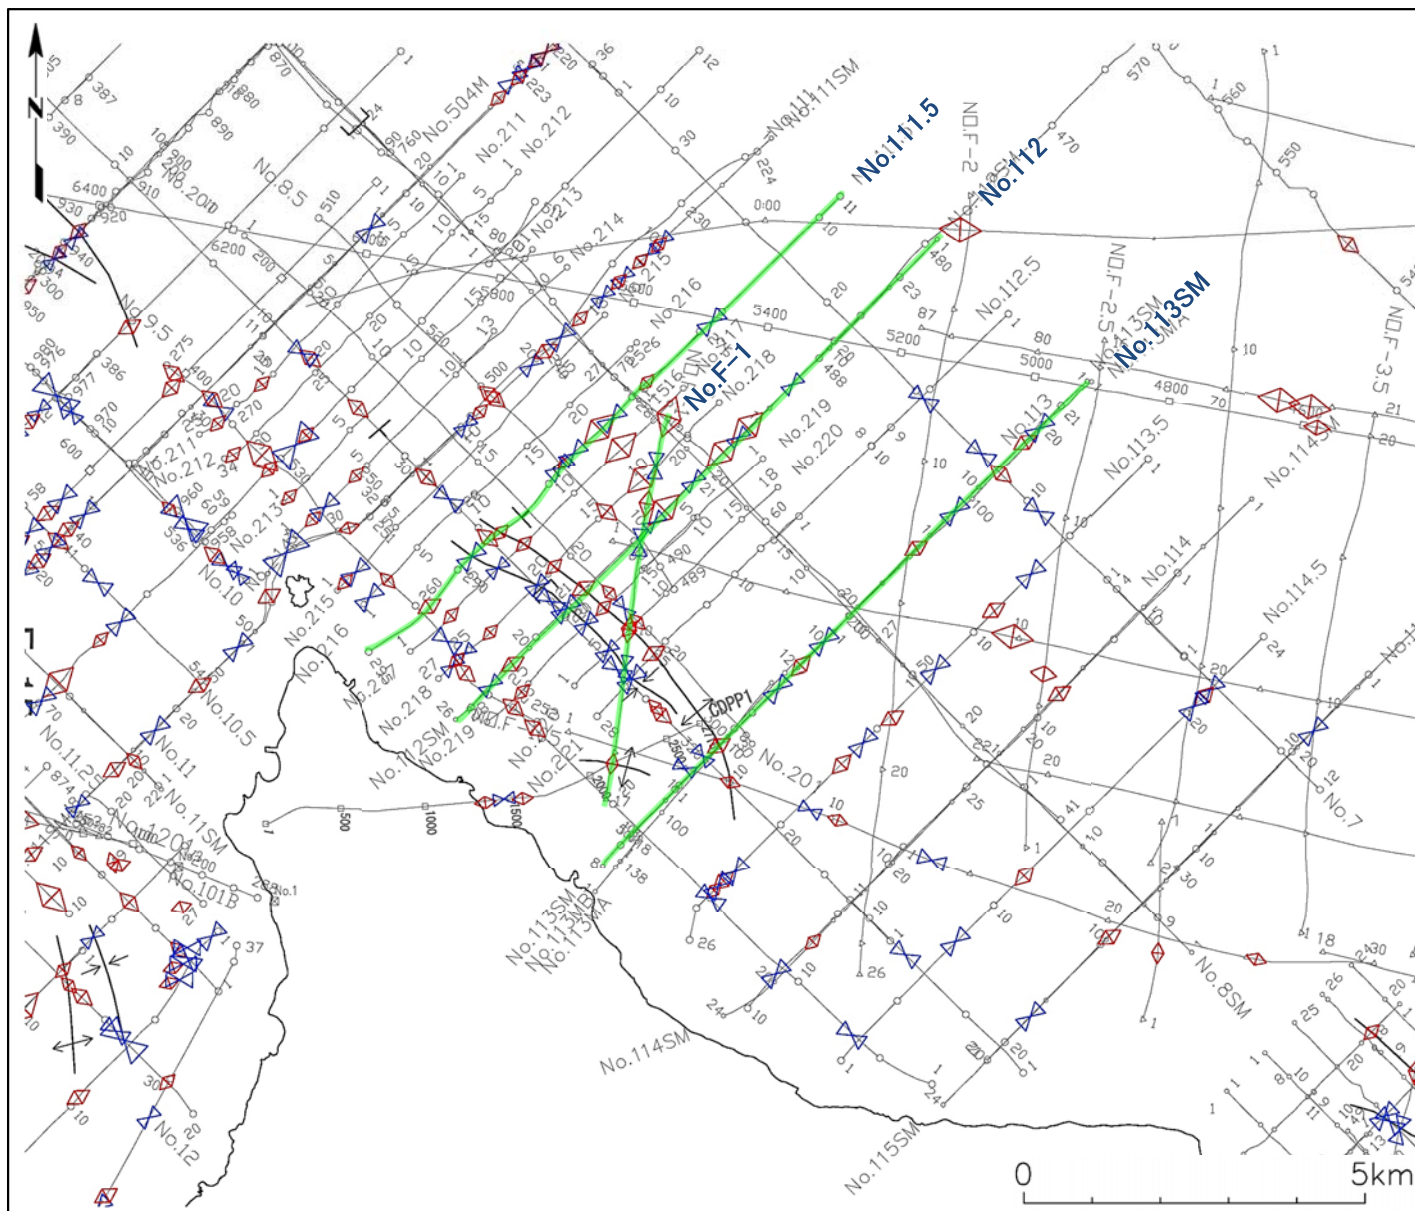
N

No.111.5

No.112

No.113SM

No.F-1

No.504M

No.211

No.212

No.213

No.214

No.215

No.216

No.217

No.218

No.219

No.220

No.111SM

No.111

No.F-2

No.F-2.5

No.F-3.5

No.112.5

No.113

No.113.5

No.114

No.114.5

No.114SM

No.8.5

No.9.5

No.10

No.10.5

No.11

No.11SM

No.12

No.7

No.8SM

No.20

No.115SM

No.113SM

No.112SM

CDPP1

0

5km